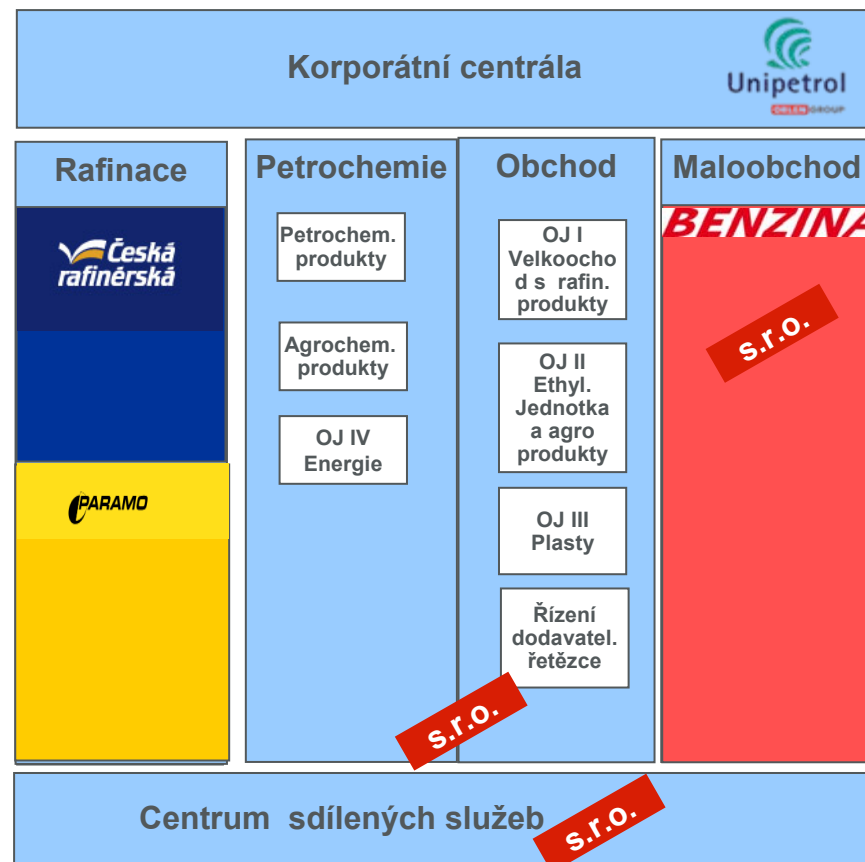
Korporátní centrála

Unipetrol
ORLEN GROUP

Rafinace

Česká rafinérská

PARAMO

Petrochemie

Petrochem. produkty

Agrochem. produkty

OJ IV Energie

Obchod

OJ I Velkoobchod s rafin. produkty

OJ II Ethyl. Jednotka a agro produkty

OJ III Plasty

Řízení dodavatel. řetězce

s.r.o.

Maloobchod

BENZINA

s.r.o.

Centrum sdílených služeb

s.r.o.